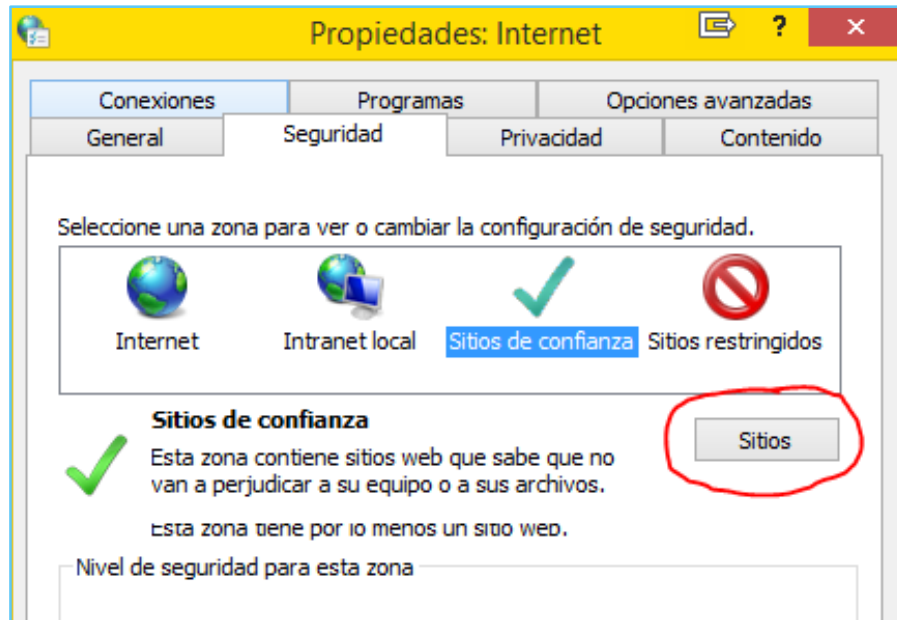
Propiedades: Internet

?

Conexiones | Programas | Opciones avanzadas

General | Seguridad | Privacidad | Contenido

Seleccione una zona para ver o cambiar la configuración de seguridad.

Internet
Intranet local
Sitios de confianza
Sitios restringidos

Sitios de confianza

Sitios

Esta zona contiene sitios web que sabe que no van a perjudicar a su equipo o a sus archivos.

Esta zona tiene por lo menos un sitio web.

Nivel de seguridad para esta zona